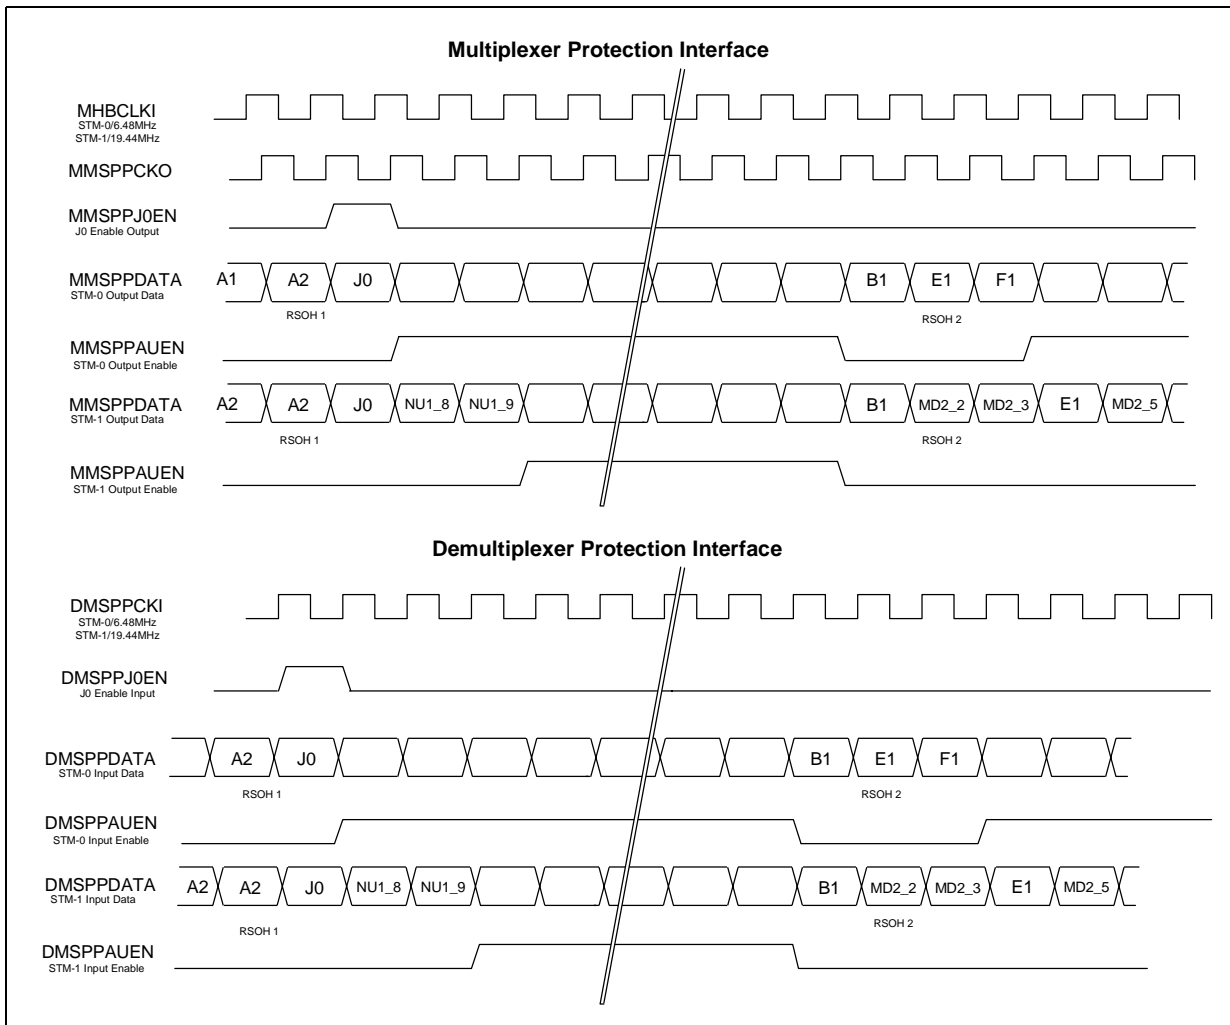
Multiplexer Protection Interface

MHBCLKI
STM-0/6.48MHz
STM-1/19.44MHz

MMSPPCKO

MMSPPJ0EN
J0 Enable Output

MMSPPDATA
STM-0 Output Data

A1 A2 J0 B1 E1 F1

RSOH 1 RSOH 2

MMSPPAUEN
STM-0 Output Enable

MMSPPDATA
STM-1 Output Data

A2 A2 J0 NU1_8 NU1_9 B1 MD2_2 MD2_3 E1 MD2_5

RSOH 1 RSOH 2

MMSPPAUEN
STM-1 Output Enable

Demultiplexer Protection Interface

DMSPPCKI
STM-0/6.48MHz
STM-1/19.44MHz

DMSPPJ0EN
J0 Enable Input

DMSPPDATA
STM-0 Input Data

A2 J0 B1 E1 F1

RSOH 1 RSOH 2

DMSPPAUEN
STM-0 Input Enable

DMSPPDATA
STM-1 Input Data

A2 A2 J0 NU1_8 NU1_9 B1 MD2_2 MD2_3 E1 MD2_5

RSOH 1 RSOH 2

DMSPPAUEN
STM-1 Input Enable